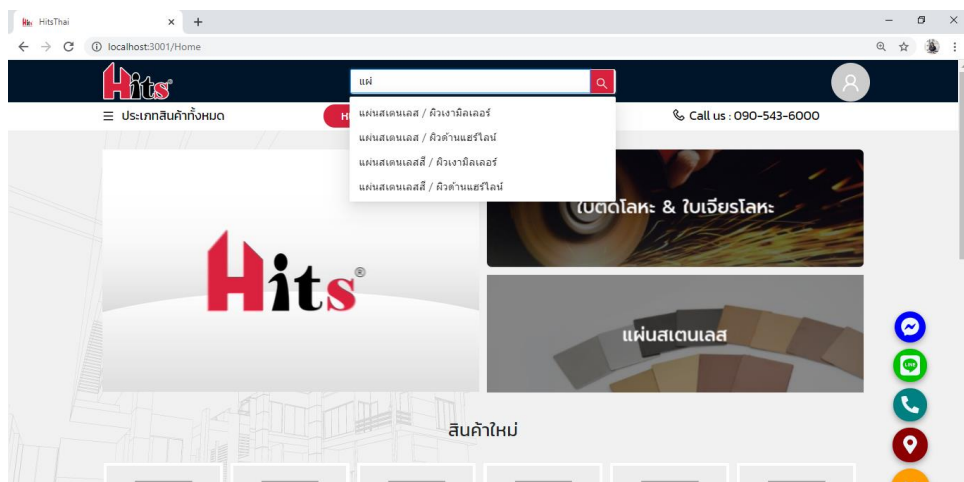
HitsThai
localhost:3001/Home

Hits

แผ่

แผ่นสเตนเลส / ผิวเงามิลเลอร์
แผ่นสเตนเลส / ผิวด้านแฮร์ไลน์
แผ่นสเตนเลสสี / ผิวเงามิลเลอร์
แผ่นสเตนเลสสี / ผิวด้านแฮร์ไลน์

☰ ประเภทสินค้าทั้งหมด

H

Call us : 090-543-6000

ใบตัดโลหะ & ใบเจียรโลหะ

Hits®

แผ่นสเตนเลส

สินค้าใหม่